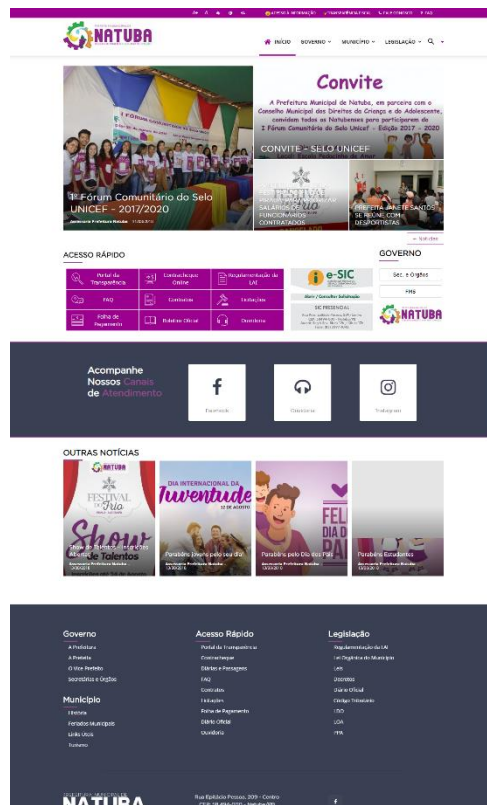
ACESSO À INFORMAÇÃO · TRANSPARÊNCIA · FALE CONOSCO · FAQ

NATUBA

INÍCIO · GOVERNO · MUNICÍPIO · LEGISLAÇÃO

Convite

A Prefeitura Municipal de Natuba, em parceria com o Conselho Municipal dos Direitos da Criança e do Adolescente, convidam todos os Natubenses para participarem do I Fórum Comunitário do Selo Unicef - Edição 2017 - 2020

CONVITE - SELO UNICEF

1º Fórum Comunitário do Selo UNICEF - 2017/2020

Assessoria Prefeitura Natuba

PREFEITURA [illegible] SALÁRIOS DE FUNCIONÁRIOS CONTRATADOS

PREFEITA JANETE SANTOS SE REÚNE COM DESPORTISTAS

ACESSO RÁPIDO

Portal da Transparência
Contracheque Online
Regulamentação da LAI
FAQ
Contratos
Licitações
Folha de Pagamento
Diário Oficial
Ouvidoria

e-SIC

GOVERNO

Sec. e Órgãos

FMS

NATUBA

Acompanhe Nossos Canais de Atendimento

Facebook
Ouvidoria
Instagram

OUTRAS NOTÍCIAS

Show de Talentos
Parabéns Jovens pelo seu dia
Parabéns pelo Dia dos Pais
Parabéns Estudantes

Governo
A Prefeitura
A Prefeita
O Vice-Prefeito
Secretarias e Órgãos

Município
Histórico
Feriados Municipais
Links Úteis
Turismo

Acesso Rápido
Portal da Transparência
Contracheque
Diárias e Passagens
FAQ
Contratos
Licitações
Folha de Pagamento
Diário Oficial
Ouvidoria

Legislação
Regulamentação da LAI
Lei Orgânica do Município
Leis
Decretos
Diário Oficial
Código Tributário
LDO
LOA
PPA

NATUBA

Rua Epitácio Pessoa, 209 - Centro